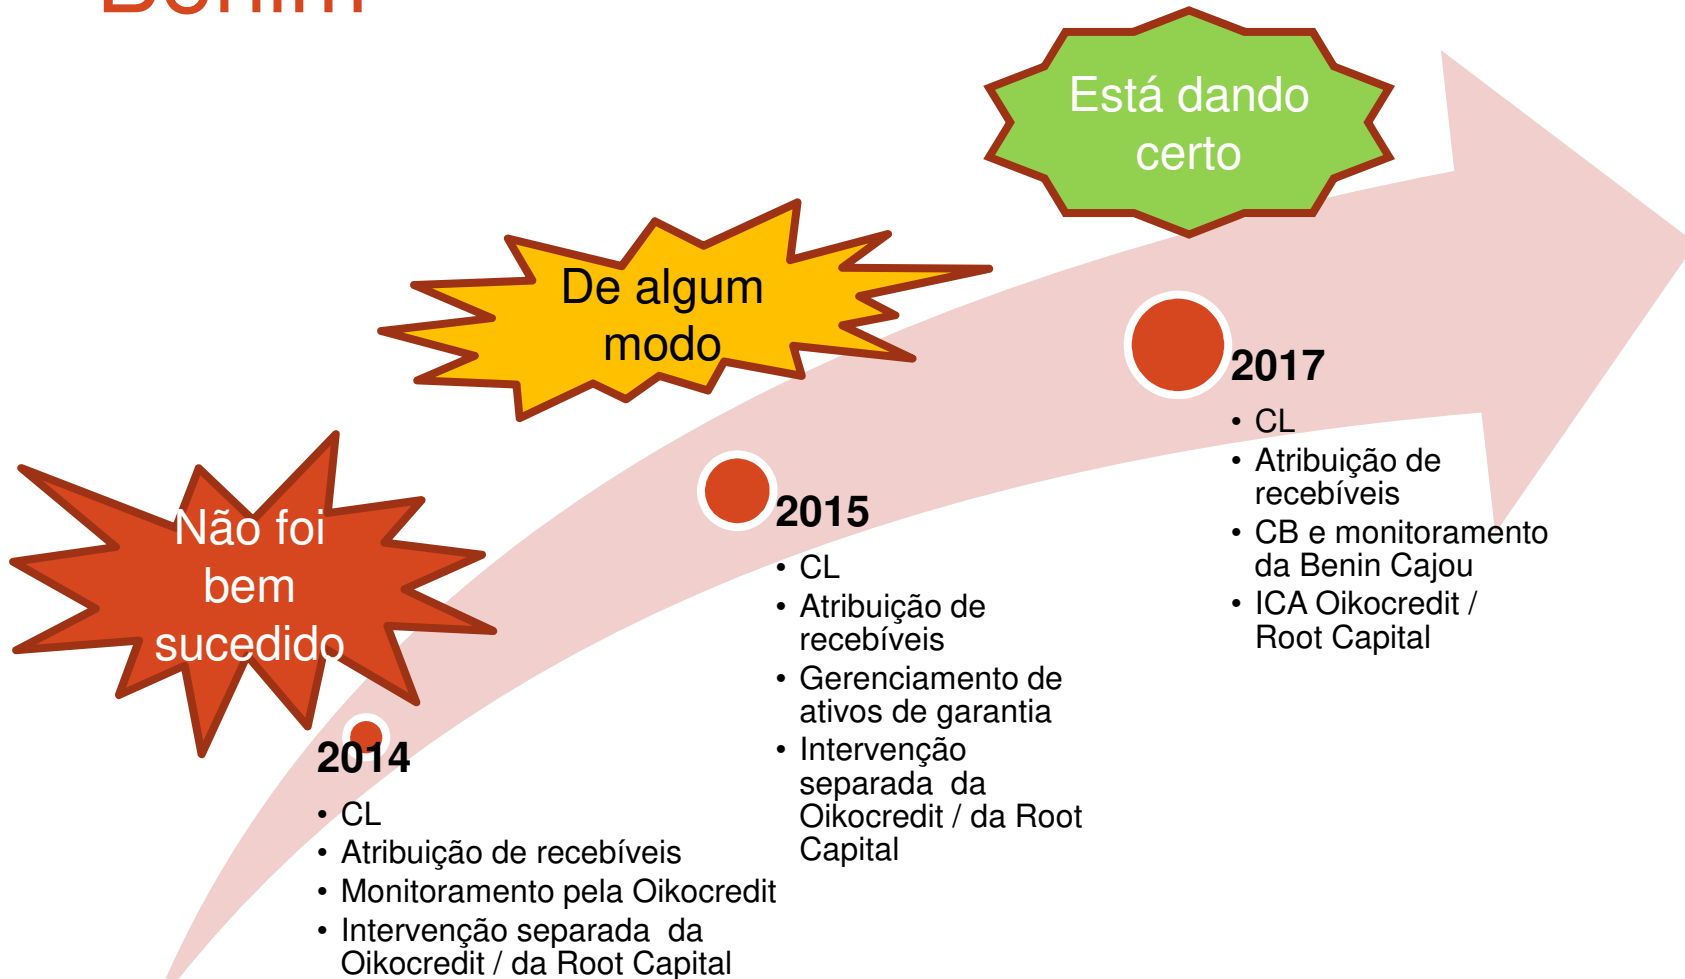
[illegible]

Está dando certo

De algum modo

Não foi bem sucedido

2014
• CL
• Atribuição de recebíveis
• Monitoramento pela Oikocredit
• Intervenção separada da Oikocredit / da Root Capital

2015
• CL
• Atribuição de recebíveis
• Gerenciamento de ativos de garantia
• Intervenção separada da Oikocredit / da Root Capital

2017
• CL
• Atribuição de recebíveis
• CB e monitoramento da Benin Cajou
• ICA Oikocredit / Root Capital